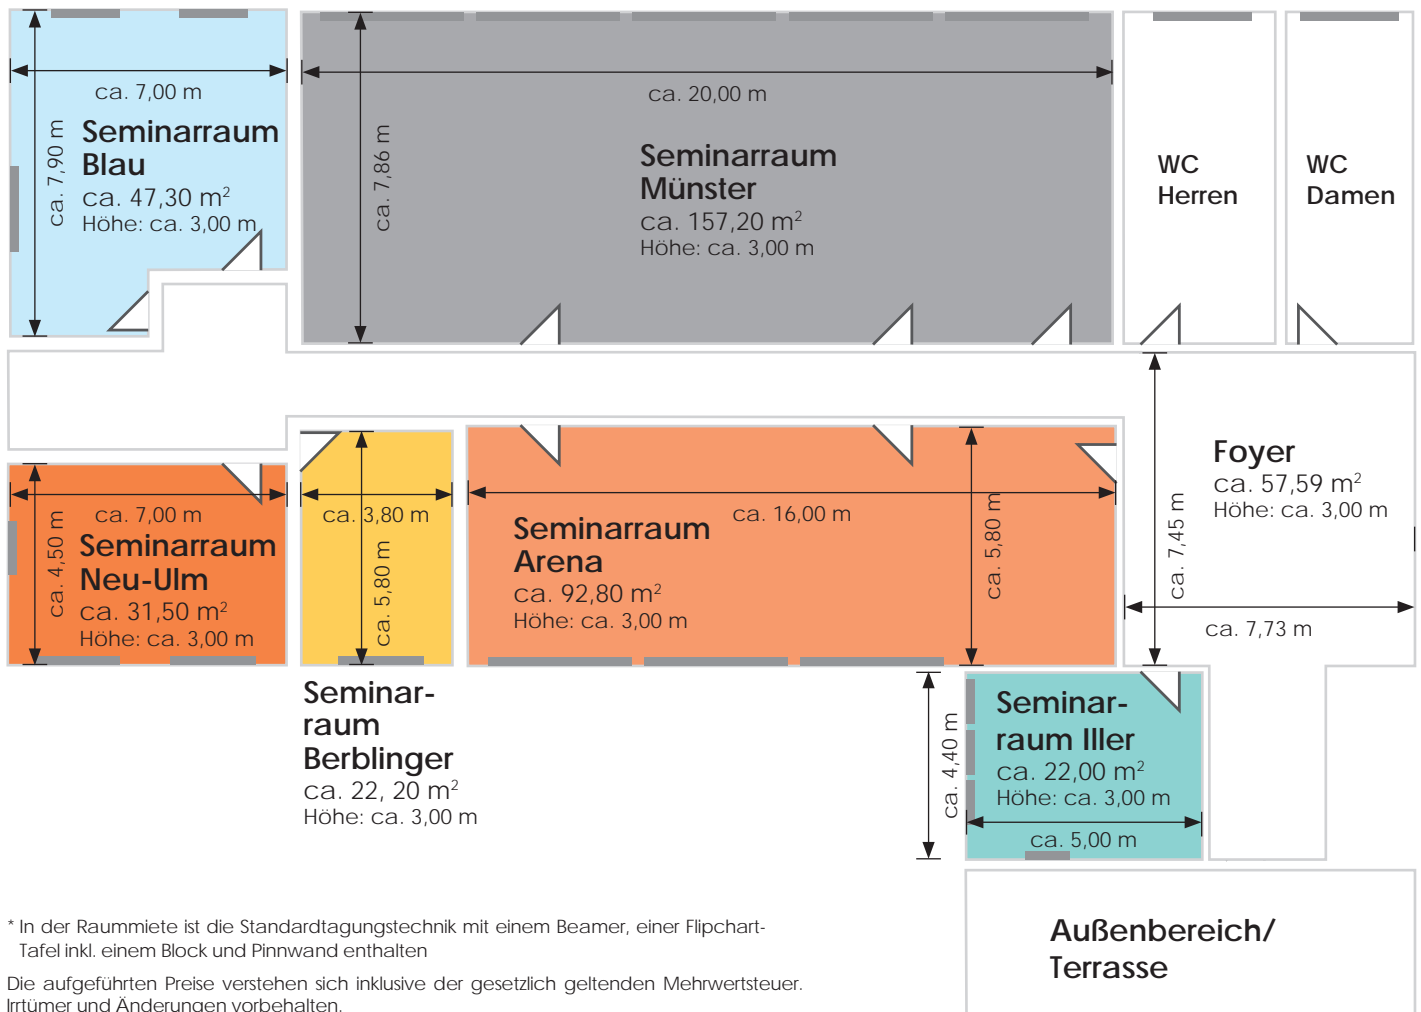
ca. 7,00 m
ca. 7,90 m
Seminarraum Blau
ca. 47,30 m$^2$
Höhe: ca. 3,00 m

ca. 20,00 m
ca. 7,86 m
Seminarraum Münster
ca. 157,20 m$^2$
Höhe: ca. 3,00 m

WC Herren

WC Damen

ca. 7,00 m
ca. 4,50 m
Seminarraum Neu-Ulm
ca. 31,50 m$^2$
Höhe: ca. 3,00 m

ca. 3,80 m
ca. 5,80 m

Seminarraum Berblinger
ca. 22, 20 m$^2$
Höhe: ca. 3,00 m

ca. 16,00 m
Seminarraum Arena
ca. 92,80 m$^2$
Höhe: ca. 3,00 m
ca. 5,80 m

Foyer
ca. 57,59 m$^2$
Höhe: ca. 3,00 m
ca. 7,45 m
ca. 7,73 m

ca. 4,40 m
Seminarraum Iller
ca. 22,00 m$^2$
Höhe: ca. 3,00 m
ca. 5,00 m

* In der Raummiete ist die Standardtagungstechnik mit einem Beamer, einer Flipchart-Tafel inkl. einem Block und Pinnwand enthalten

Die aufgeführten Preise verstehen sich inklusive der gesetzlich geltenden Mehrwertsteuer. Irrtümer und Änderungen vorbehalten.

Außenbereich/ Terrasse